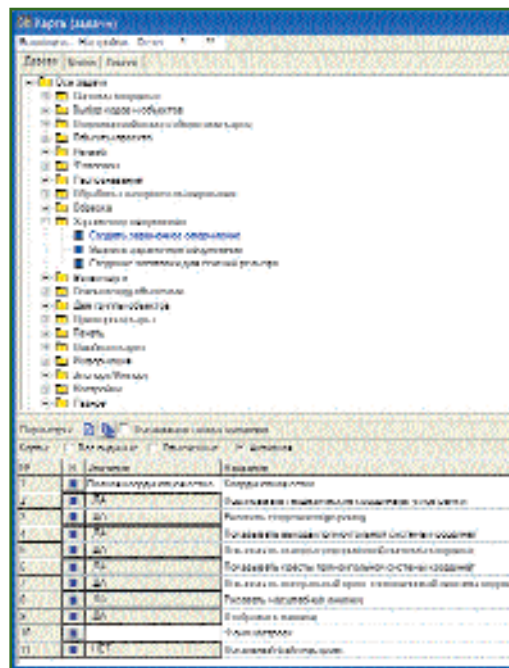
Карта (задачи)

Выполнить Настройки Окно ? ??

Дерево Список Поиск

Все задачи
Основные операции
Выбор кодов объектов
Редактирование объектов карты
Векторизация
Печать
Фрагменты
Геокодирование
Обработка векторного изображения
Обрезка
Хранимые запросы
Создать хранимый запрос
Экспорт хранимых запросов
Создать хранимый запрос для текущей ситуации
Навигация
Дополнительно
Для групп объектов
Печать
Конфигурация
Печать
Навигация

Параметры Показывать только заполненные
Группы Все параметры Обязательные Описание
№ Значение Название
1 Создать запрос
2 ДА
3 ДА
4 ДА
5 ДА
6 ДА
7 ДА
8 ДА
9 ДА
10
11 НЕТ